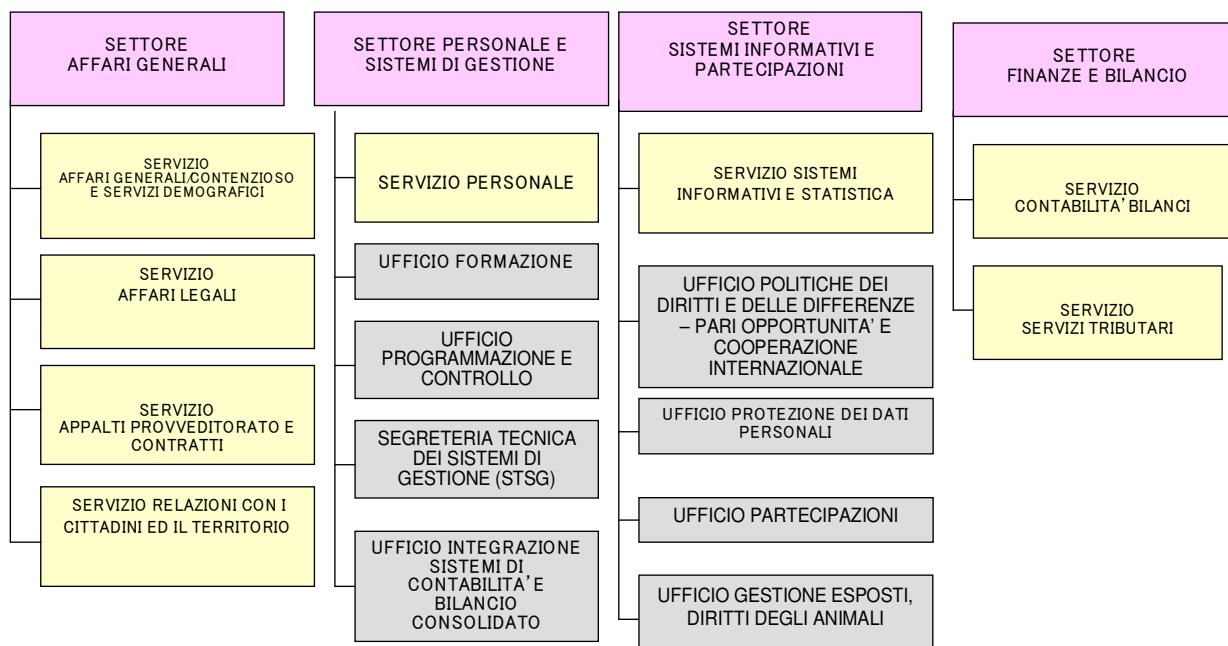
SETTORE AFFARI GENERALI

SERVIZIO AFFARI GENERALI/CONTENZIOSO E SERVIZI DEMOGRAFICI

SERVIZIO AFFARI LEGALI

SERVIZIO APPALTI PROVVEDITORATO E CONTRATTI

SERVIZIO RELAZIONI CON I CITTADINI ED IL TERRITORIO

SETTORE PERSONALE E SISTEMI DI GESTIONE

SERVIZIO PERSONALE

UFFICIO FORMAZIONE

UFFICIO PROGRAMMAZIONE E CONTROLLO

SEGRETERIA TECNICA DEI SISTEMI DI GESTIONE (STSG)

UFFICIO INTEGRAZIONE SISTEMI DI CONTABILITA'E BILANCIO CONSOLIDATO

SETTORE SISTEMI INFORMATIVI E PARTECIPAZIONI

SERVIZIO SISTEMI INFORMATIVI E STATISTICA

UFFICIO POLITICHE DEI DIRITTI E DELLE DIFFERENZE – PARI OPPORTUNITA' E COOPERAZIONE INTERNAZIONALE

UFFICIO PROTEZIONE DEI DATI PERSONALI

UFFICIO PARTECIPAZIONI

UFFICIO GESTIONE ESPOSTI, DIRITTI DEGLI ANIMALI

SETTORE FINANZE E BILANCIO

SERVIZIO CONTABILITA' BILANCI

SERVIZIO SERVIZI TRIBUTARI